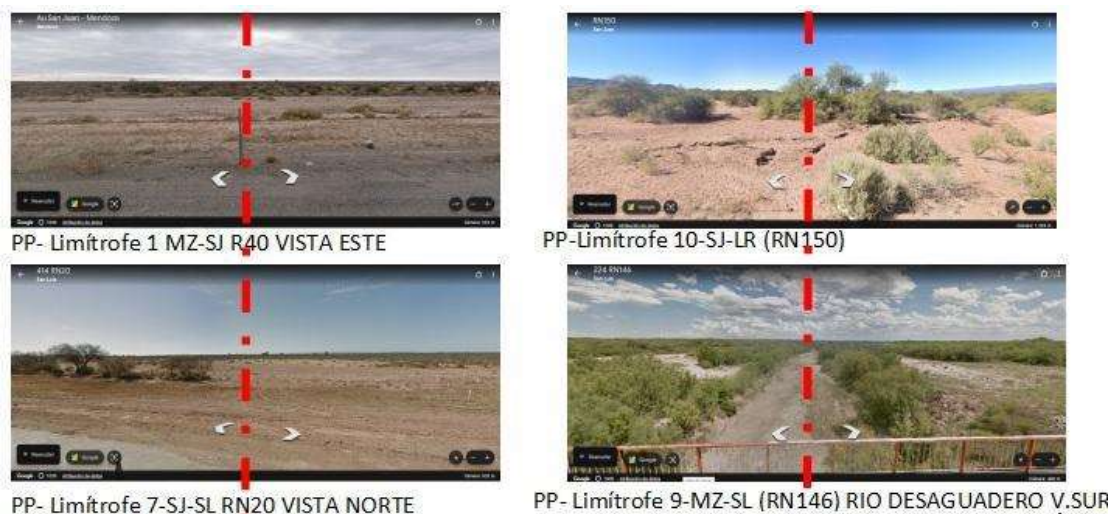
Av San Juan - Mendoza
Mendoza

PP- Limítrofe 1 MZ-SJ R40 VISTA ESTE

RN150
San Juan

PP-Limítrofe 10-SJ-LR (RN150)

414 RN20
San Luis

PP- Limítrofe 7-SJ-SL RN20 VISTA NORTE

224 RN146
San Luis

PP- Limítrofe 9-MZ-SL (RN146) RIO DESAGUADERO V.SUR